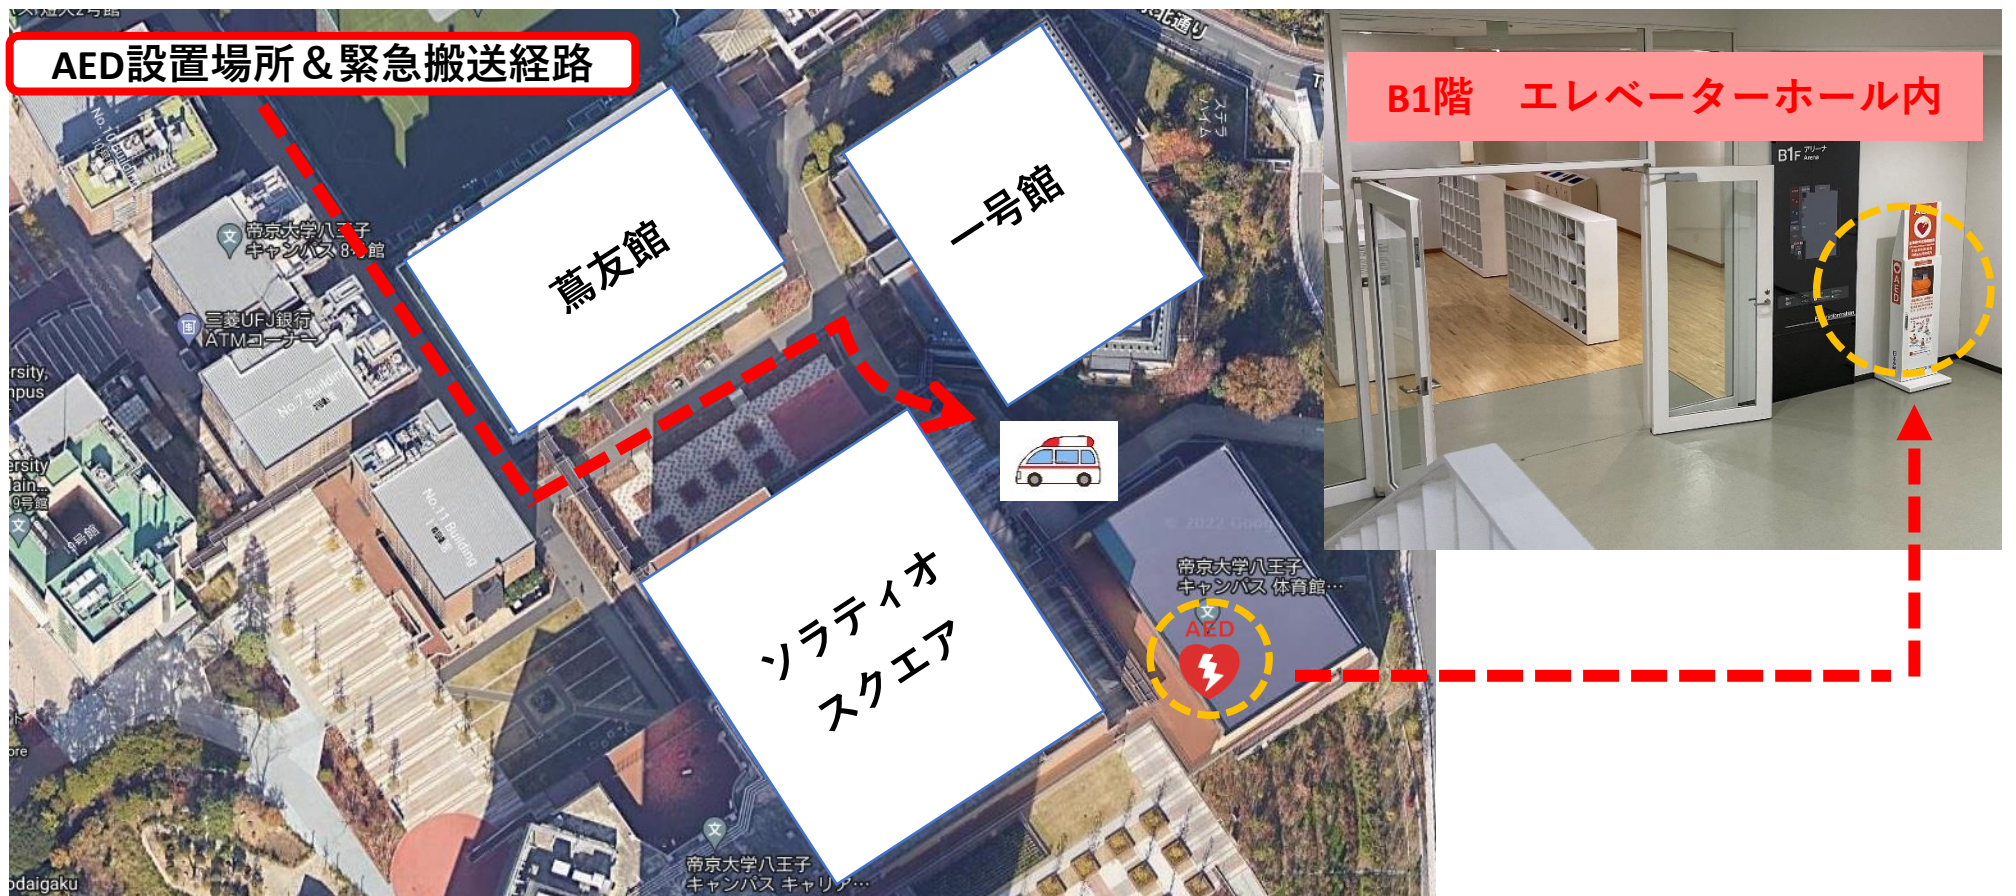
AED設置場所＆緊急搬送経路

B1階　エレベーターホール内

蔦友館

一号館

ソラティオ
スクエア

帝京大学八王子キャンパス 8号館

三菱UFJ銀行 ATMコーナー

No.7 Building

No.11 Building

帝京大学八王子キャンパス 体育館…

AED

帝京大学八王子キャンパス キャリア…

ステラハイム

B1F

rsity,
npus

ersity
ain...
9号館

9号館

daigaku

© 2022 Google